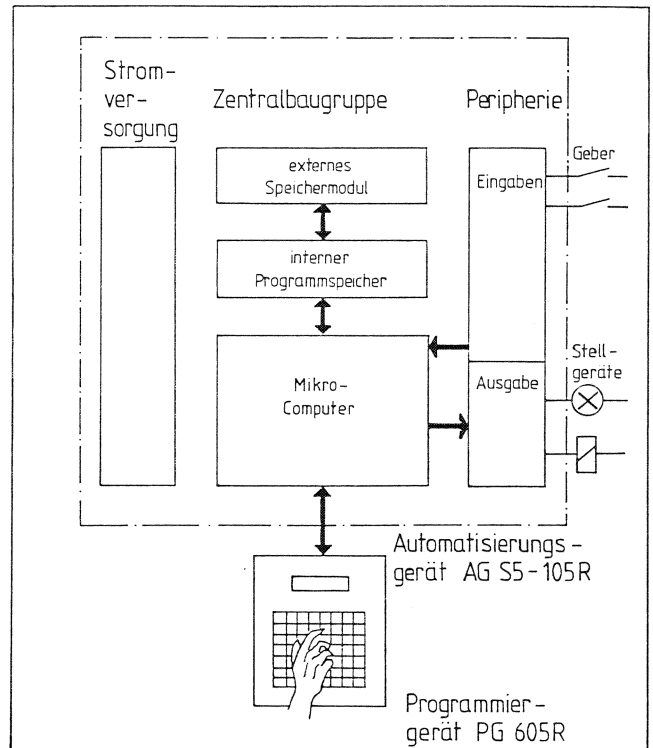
Stromversorgung

Zentralbaugruppe

Peripherie

externes Speichermodul

interner Programmspeicher

Mikro-Computer

Eingaben

Ausgabe

Geber

Stellgeräte

Automatisierungsgerät AG S5-105R

Programmiergerät PG 605R